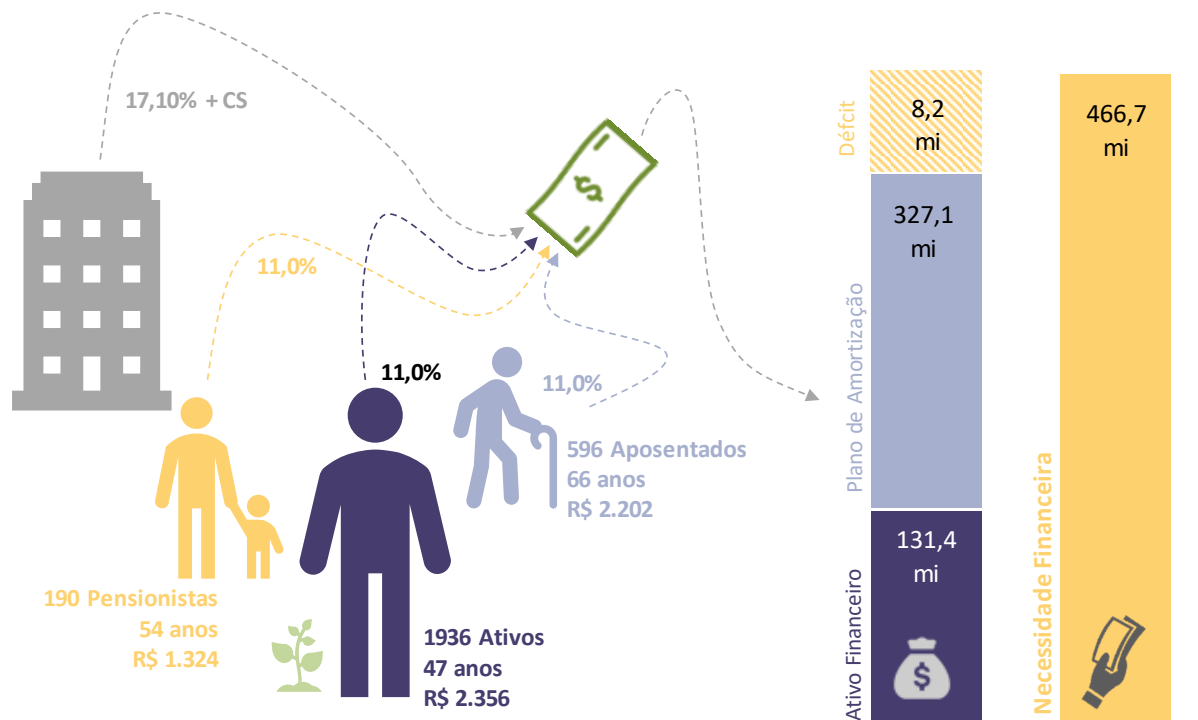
17,10% + CS

11,0%

11,0%

11,0%

596 Aposentados
66 anos
R$ 2.202

190 Pensionistas
54 anos
R$ 1.324

1936 Ativos
47 anos
R$ 2.356

Défcit

8,2
mi

327,1
mi

Plano de Amortização

131,4
mi

Ativo Financeiro

466,7
mi

Necessidade Financeira